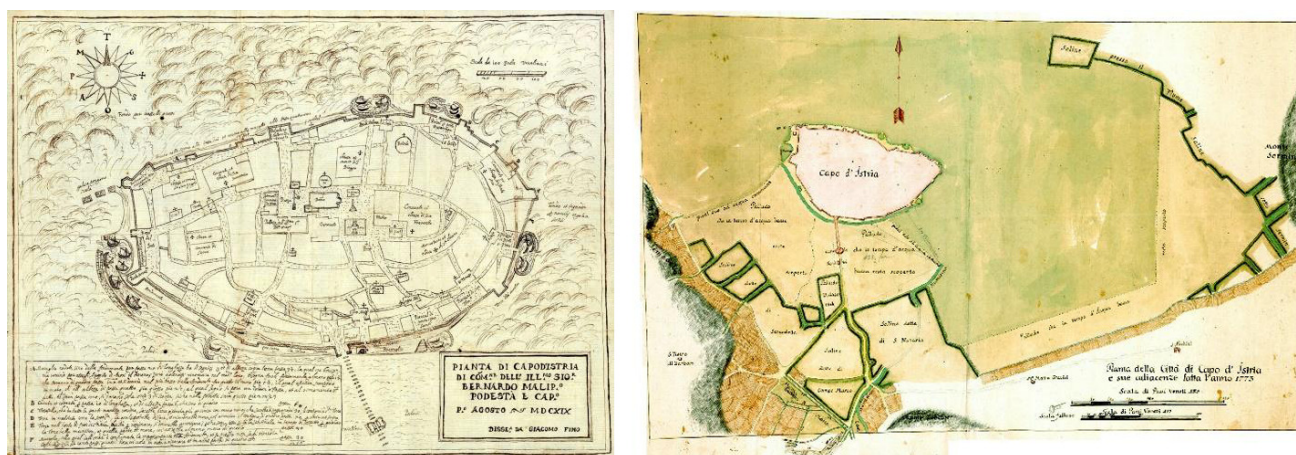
T
M
P
A
O

Scala de 100 Pertiche Venetiane

PIANTA DI CAPODISTRIA DI CÕM.DA DELL' ILL.MO SIG.R BERNARDO MALIP.O PODESTÀ E CAP.O

P.O AGOSTO MDCXIX

DISSEG. DA GIACOMO FINO

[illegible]

Capo d'Istria

Pianta della Città di Capo d'Istria e sue adiacenze fatta l'anno 1773

Scala di Pertiche Venete

Monte Sergio

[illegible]